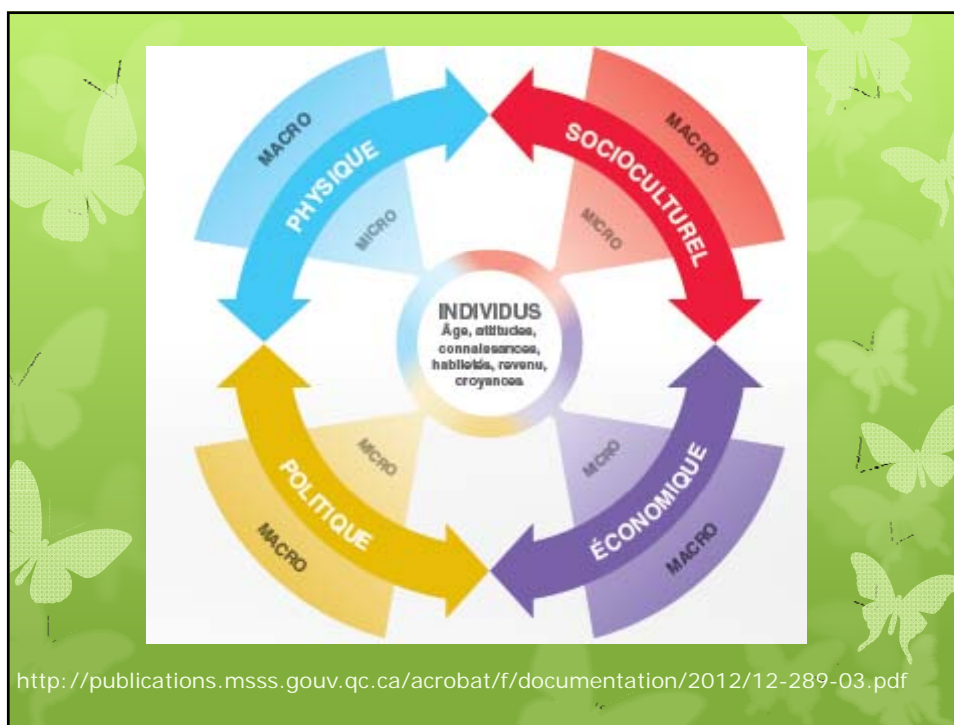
MACRO
PHYSIQUE
MICRO

SOCIOCULTUREL
MACRO
MICRO

INDIVIDUS
Âge, attitudes, connaissances, habiletés, revenu, croyances

MICRO
POLITIQUE
MACRO

MICRO
ÉCONOMIQUE
MACRO

http://publications.msss.gouv.qc.ca/acrobat/f/documentation/2012/12-289-03.pdf